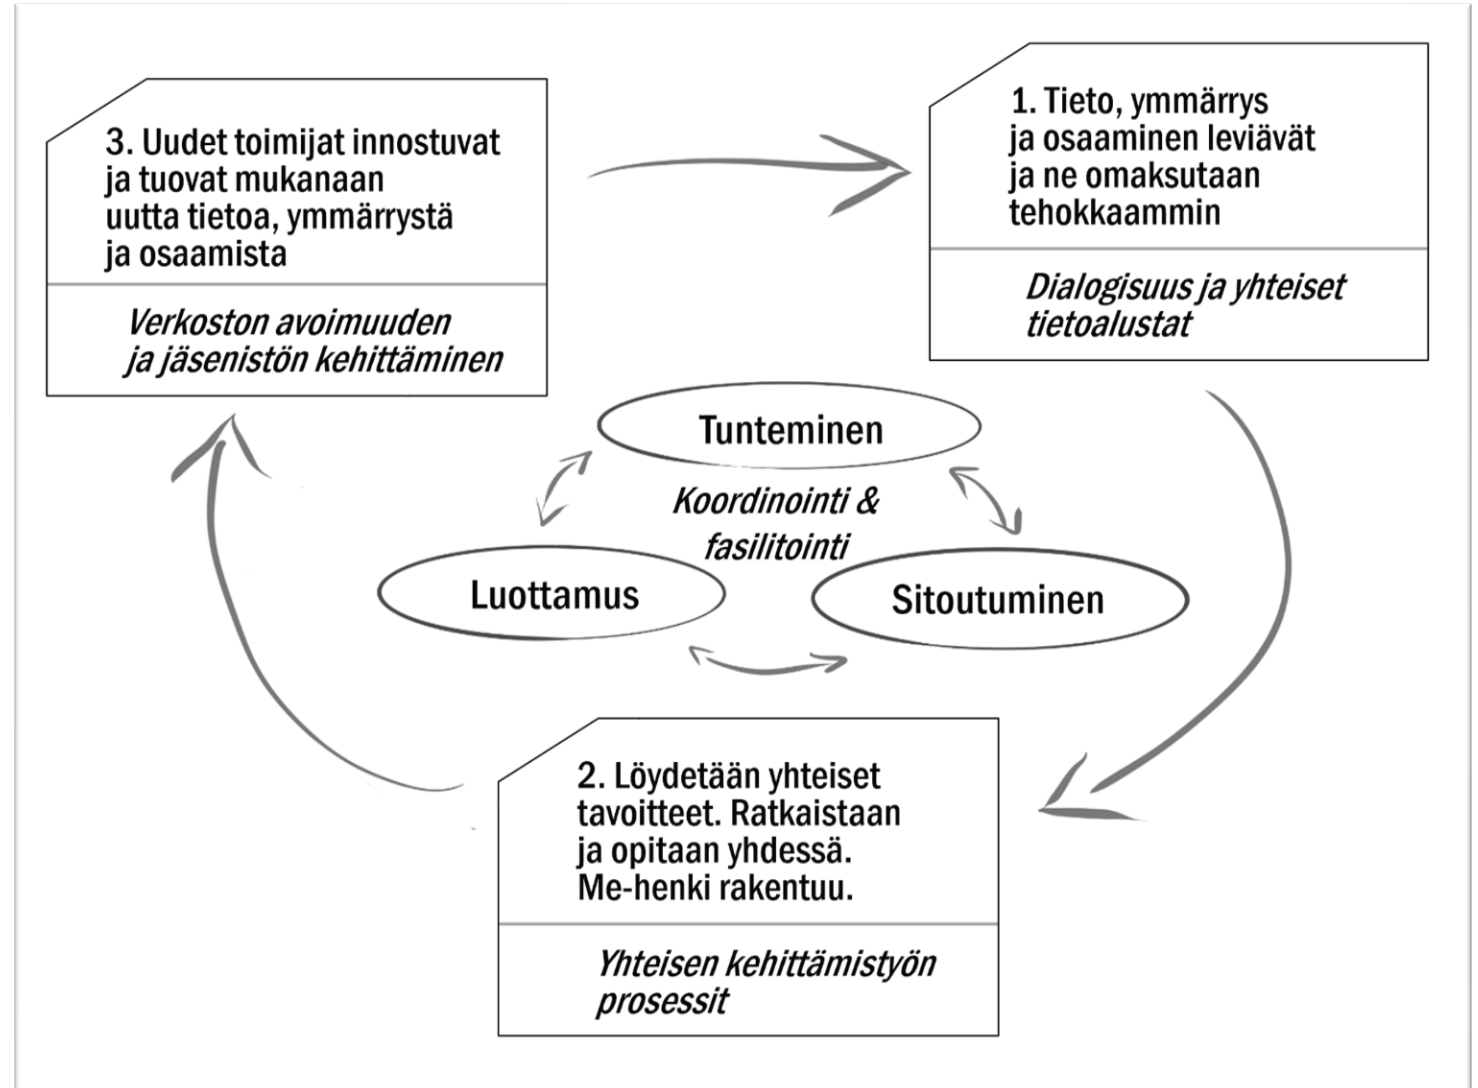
3. Uudet toimijat innostuvat ja tuovat mukanaan uutta tietoa, ymmärrystä ja osaamista

Verkoston avoimuuden ja jäsenistön kehittäminen

1. Tieto, ymmärrys ja osaaminen leviävät ja ne omaksutaan tehokkaammin

Dialogisuus ja yhteiset tietoalustat

Tunteminen

Koordinointi & fasilitointi

Luottamus

Sitoutuminen

2. Löydetään yhteiset tavoitteet. Ratkaistaan ja opitaan yhdessä. Me-henki rakentuu.

Yhteisen kehittämistyön prosessit